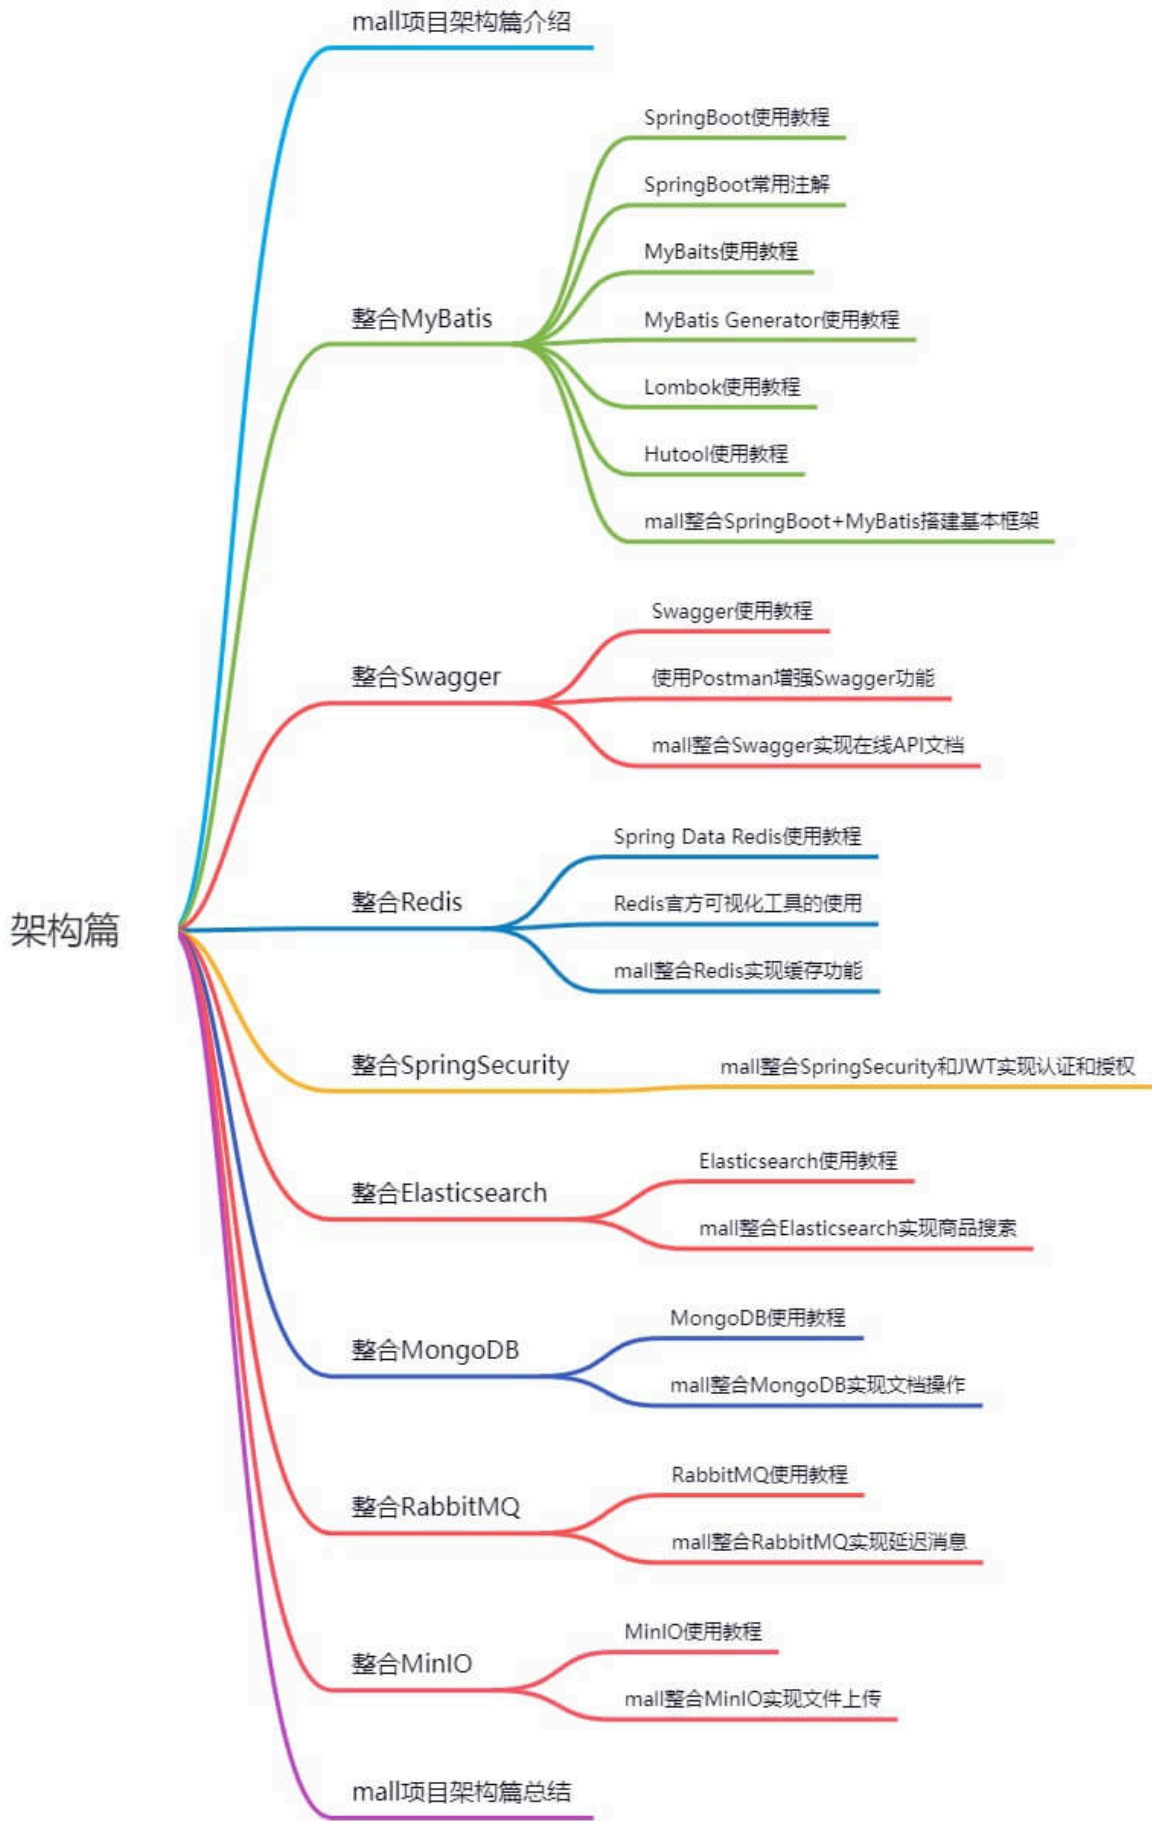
架构篇

mall项目架构篇介绍

整合MyBatis

SpringBoot使用教程

SpringBoot常用注解

MyBaits使用教程

MyBatis Generator使用教程

Lombok使用教程

Hutool使用教程

mall整合SpringBoot+MyBatis搭建基本框架

整合Swagger

Swagger使用教程

使用Postman增强Swagger功能

mall整合Swagger实现在线API文档

整合Redis

Spring Data Redis使用教程

Redis官方可视化工具的使用

mall整合Redis实现缓存功能

整合SpringSecurity

mall整合SpringSecurity和JWT实现认证和授权

整合Elasticsearch

Elasticsearch使用教程

mall整合Elasticsearch实现商品搜索

整合MongoDB

MongoDB使用教程

mall整合MongoDB实现文档操作

整合RabbitMQ

RabbitMQ使用教程

mall整合RabbitMQ实现延迟消息

整合MinIO

MinIO使用教程

mall整合MinIO实现文件上传

mall项目架构篇总结